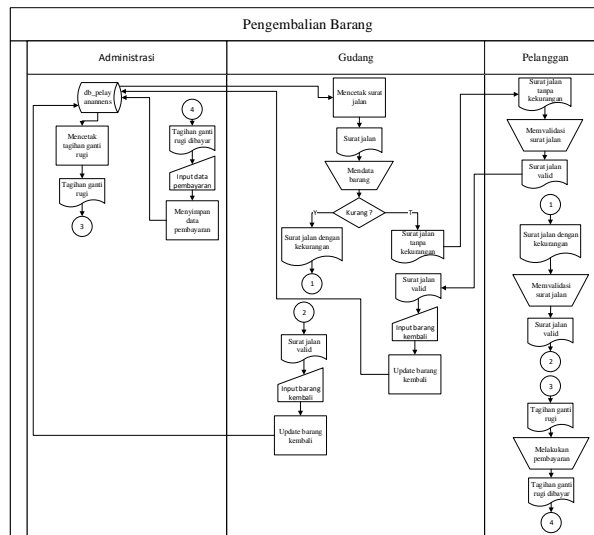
Pengembalian Barang

Administrasi

db_pelayananmens

Mencetak tagihan ganti rugi

Tagihan ganti rugi

3

4

Tagihan ganti rugi dibayar

Input data pembayaran

Menyimpan data pembayaran

Gudang

Mencetak surat jalan

Surat jalan

Mendata barang

Kurang ?

Y

T

Surat jalan dengan kekurangan

1

Surat jalan tanpa kekurangan

Surat jalan valid

Input barang kembali

Update barang kembali

2

Surat jalan valid

Input barang kembali

Update barang kembali

Pelanggan

Surat jalan tanpa kekurangan

Memvalidasi surat jalan

Surat jalan valid

1

Surat jalan dengan kekurangan

Memvalidasi surat jalan

Surat jalan valid

2

3

Tagihan ganti rugi

Melakukan pembayaran

Tagihan ganti rugi dibayar

4